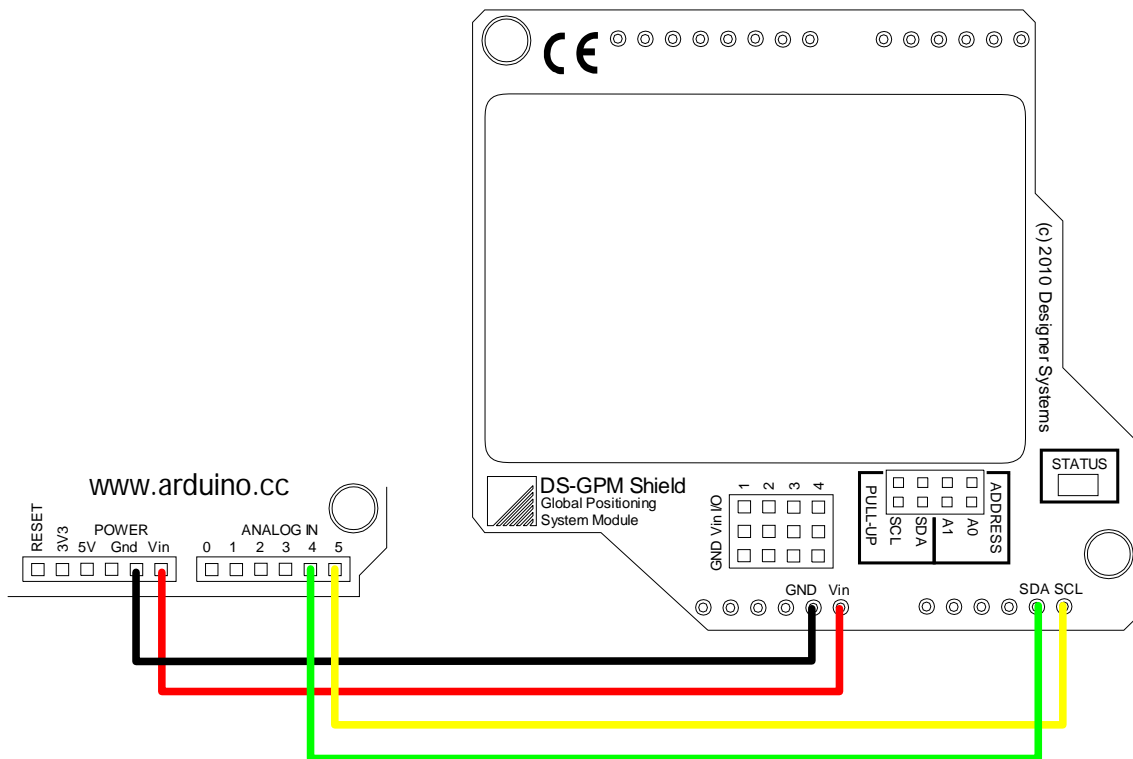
CE

(c) 2010 Designer Systems

STATUS

DS-GPM Shield
Global Positioning
System Module

1 2 3 4
GND Vin I/O

PULL-UP
SCL
SDA
A1
A0
ADDRESS

GND Vin

SDA SCL

www.arduino.cc

RESET 3V3 POWER 5V Gnd Vin

ANALOG IN
0 1 2 3 4 5